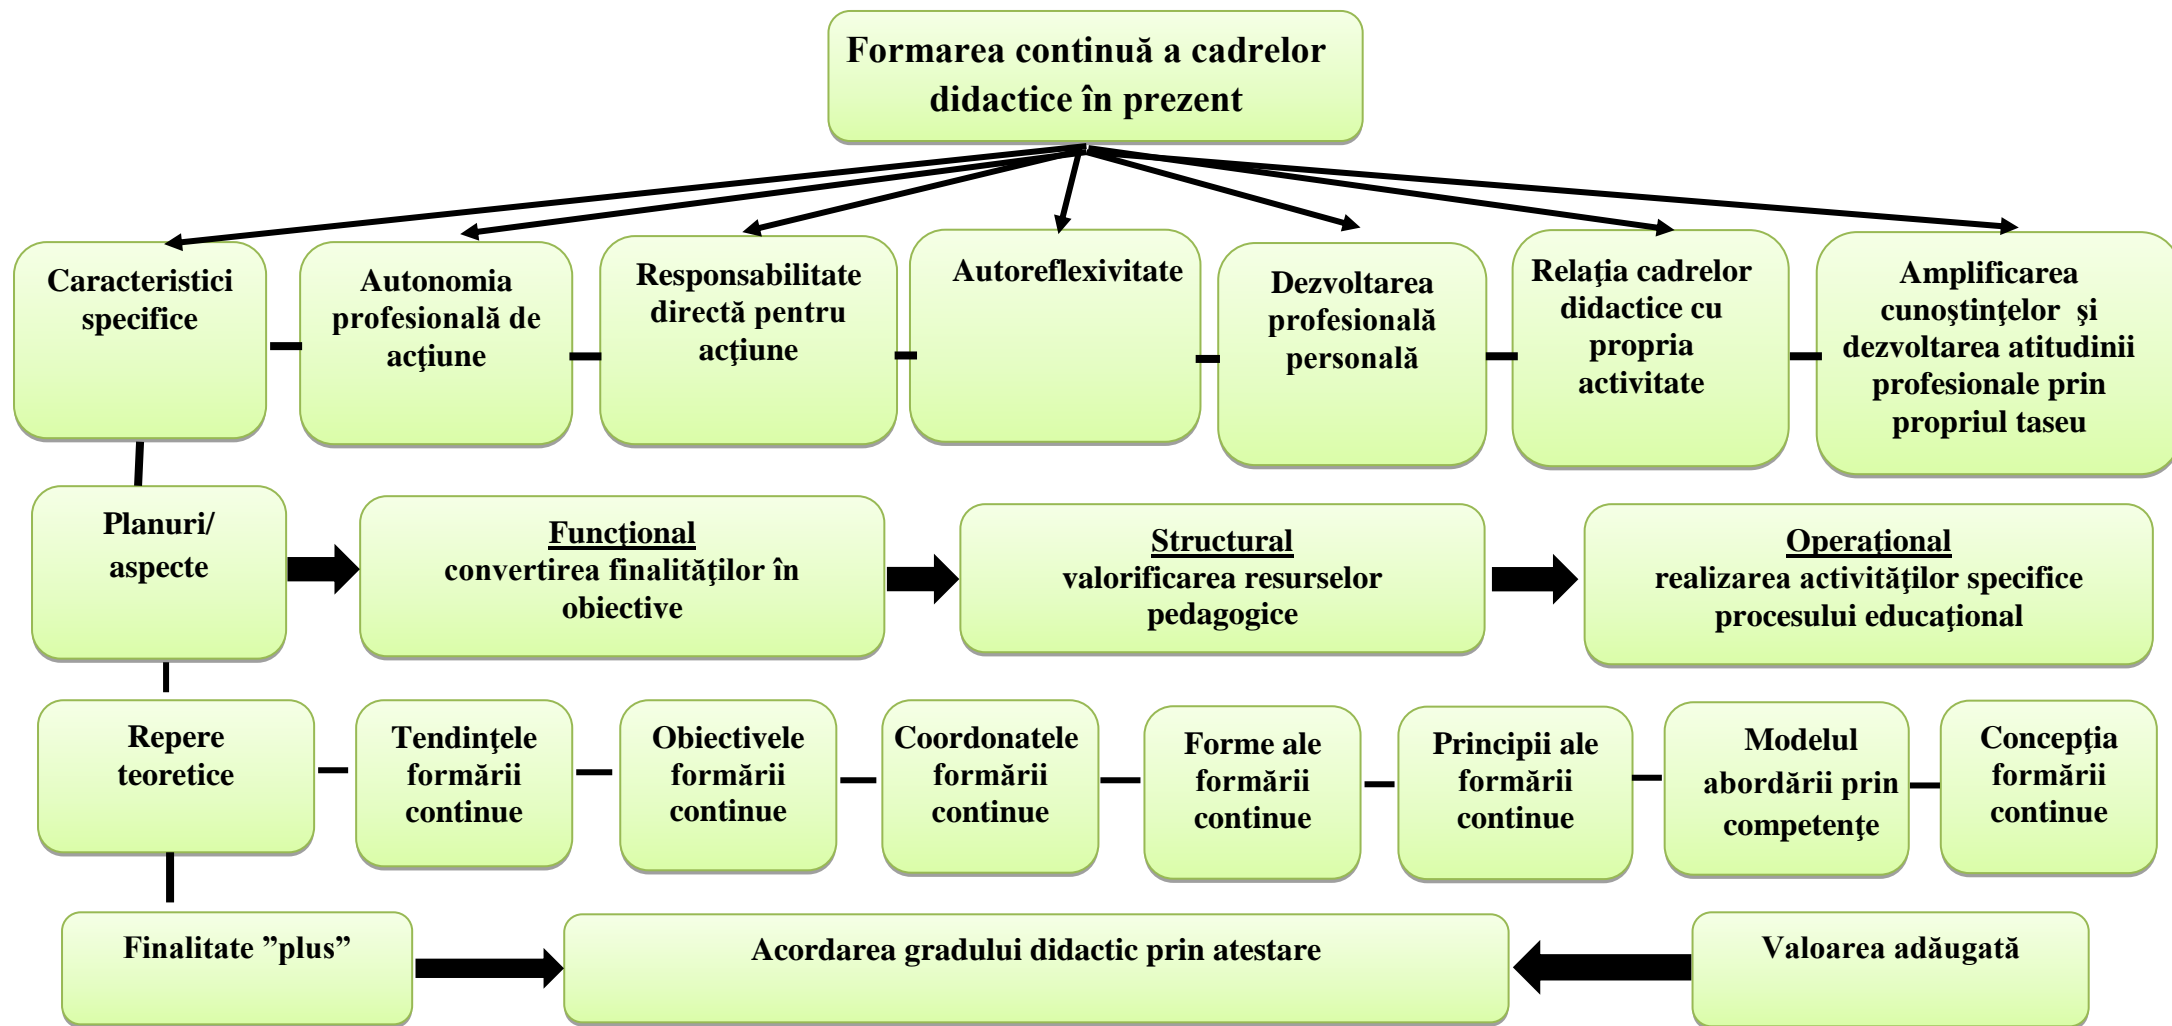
Formarea continuă a cadrelor didactice în prezent

Caracteristici specifice

Autonomia profesională de acţiune

Responsabilitate directă pentru acţiune

Autoreflexivitate

Dezvoltarea profesională personală

Relaţia cadrelor didactice cu propria activitate

Amplificarea cunoştinţelor şi dezvoltarea atitudinii profesionale prin propriul taseu

Planuri/ aspecte

Funcţional
convertirea finalităţilor în obiective

Structural
valorificarea resurselor pedagogice

Operaţional
realizarea activităţilor specifice procesului educaţional

Repere teoretice

Tendinţele formării continue

Obiectivele formării continue

Coordonatele formării continue

Forme ale formării continue

Principii ale formării continue

Modelul abordării prin competenţe

Concepţia formării continue

Finalitate ”plus”

Acordarea gradului didactic prin atestare

Valoarea adăugată